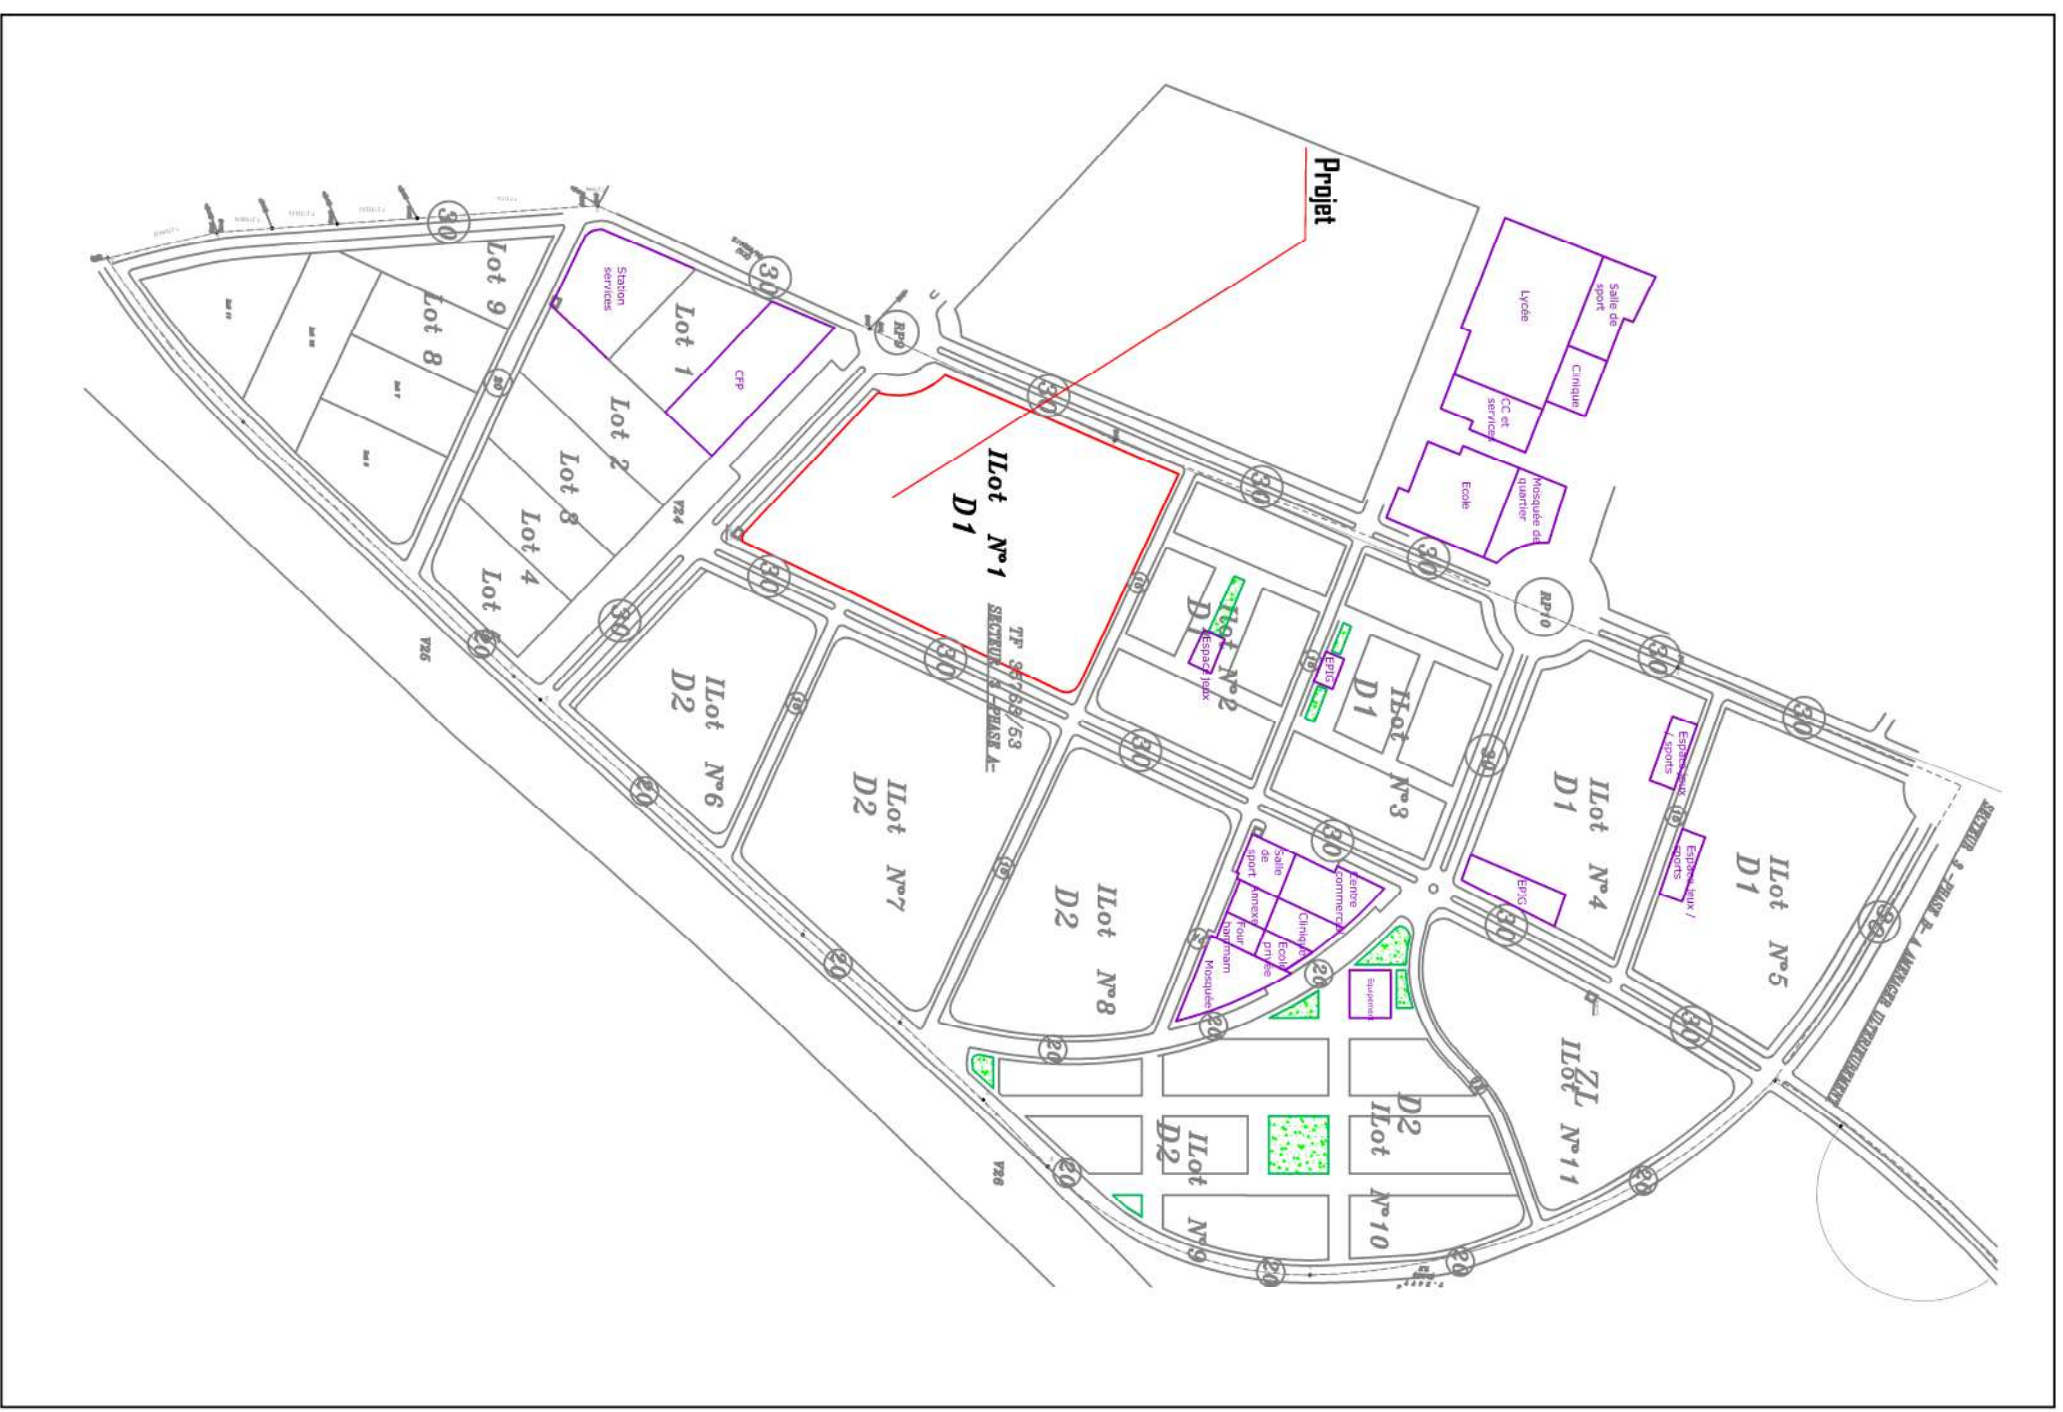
Projet

30
30
30
30
30
30
30
30
30
30
30
30
30
30
30
20
20
20
20
20
20
20
20
20

Lot 9
Lot 8
Lot 1
Lot 2
Lot 3
Lot 4
Lot 5

Station services
CFP

RP9
RP10
V24
V26
V26

ILot N°1
D1
TF 35/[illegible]/63
SECTEUR 3 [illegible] A

ILot N°2
D1
Espace jeux

ILot N°3
D1
EPIG

ILot N°4
D1
EPIG
Espace jeux / sports

ILot N°5
D1
Espace jeux / sports

ILot N°6
D2

ILot N°7
D2

ILot N°8
D2

ILot N°9
D2

ILot N°10
D2

ILot N°11
ZL

Lycée
Salle de sport
Clinique
CC et services
Ecole
Mosquée de quartier

Salle de sport
Centre commercial
Annexe
Clinique
Four hammam
Ecole privée
Mosquée
Equipement

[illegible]